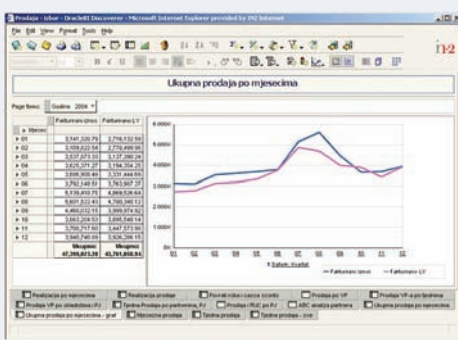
Prodaja - Izbor - Oracle® Discoverer - Microsoft Internet Explorer provided by IN2 Internet

File Edit View Format Tools Help

in2

Ukupna prodaja po mjesecima

Page Items: Godina: 2004

| Mjesec | Fakturirano iznos | Fakturirano LY |
|---|---|---|
| 01 | 3,541,320.79 | 2,776,532.90 |
| 02 | 3,559,822.54 | 2,778,499.96 |
| 03 | 3,537,073.33 | 3,137,280.24 |
| 04 | 3,625,371.27 | 3,194,354.25 |
| 05 | 3,606,909.49 | 3,331,444.69 |
| 06 | 3,792,148.59 | 3,763,907.37 |
| 07 | 5,138,810.75 | 4,869,526.64 |
| 08 | 5,601,622.40 | 4,760,340.12 |
| 09 | 4,460,012.15 | 3,999,974.92 |
| 10 | 3,863,206.53 | 3,895,540.14 |
| 11 | 3,700,717.60 | 3,447,573.96 |
| 12 | 3,960,749.09 | 3,924,206.15 |
| | Ukupno: 47,395,823.39 | Ukupno: 43,761,858.04 |

6.000M
5.000M
4.000M
3.000M
2.000M
1.000M
0

01 02 03 04 05 06 07 08 09 10 11 12

Datum: Mjesec

Fakturirano iznos
Fakturirano LY

Realizacija po mjesecima | Realizacija prodaje | Pomak iznosa u zadnjih 3 mjeseca | Prodaja po VP | Prodaja VP-a po tjednima | Prodaja VP po skladištima (RJ) | Top lista Prodaja po partnerima RJ | Prodaja Rbt ps RJ | ABC analiza partnera | Ukupna prodaja po mjesecima | Ukupna prodaja po mjesecima - graf | Mjesečna prodaja | Tjedna prodaja | Tjedna prodaja - zver